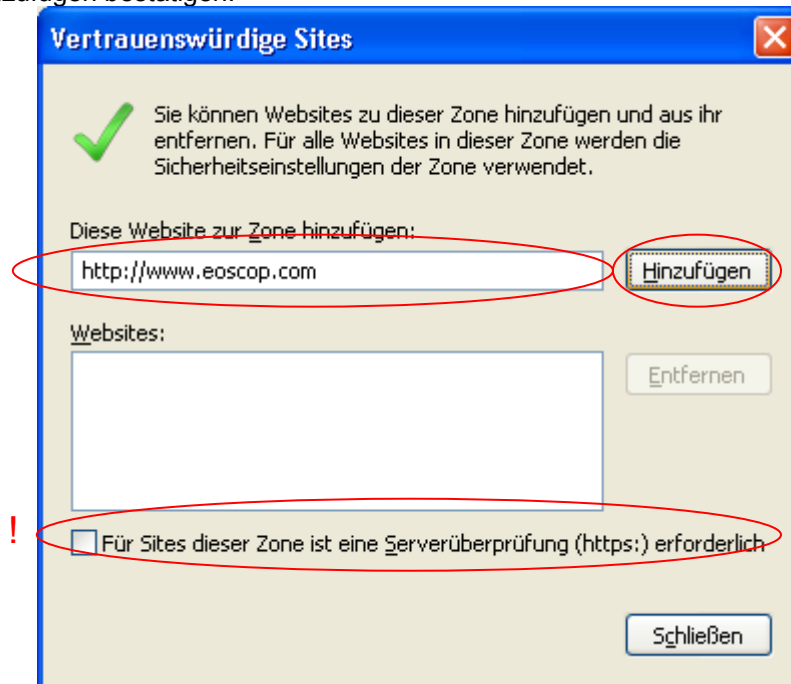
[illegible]

Vertrauenswürdige Sites

Sie können Websites zu dieser Zone hinzufügen und aus ihr entfernen. Für alle Websites in dieser Zone werden die Sicherheitseinstellungen der Zone verwendet.

Diese Website zur Zone hinzufügen:

http://www.eoscop.com

Hinzufügen

Websites:

Entfernen

!

Für Sites dieser Zone ist eine Serverüberprüfung (https:) erforderlich

Schließen